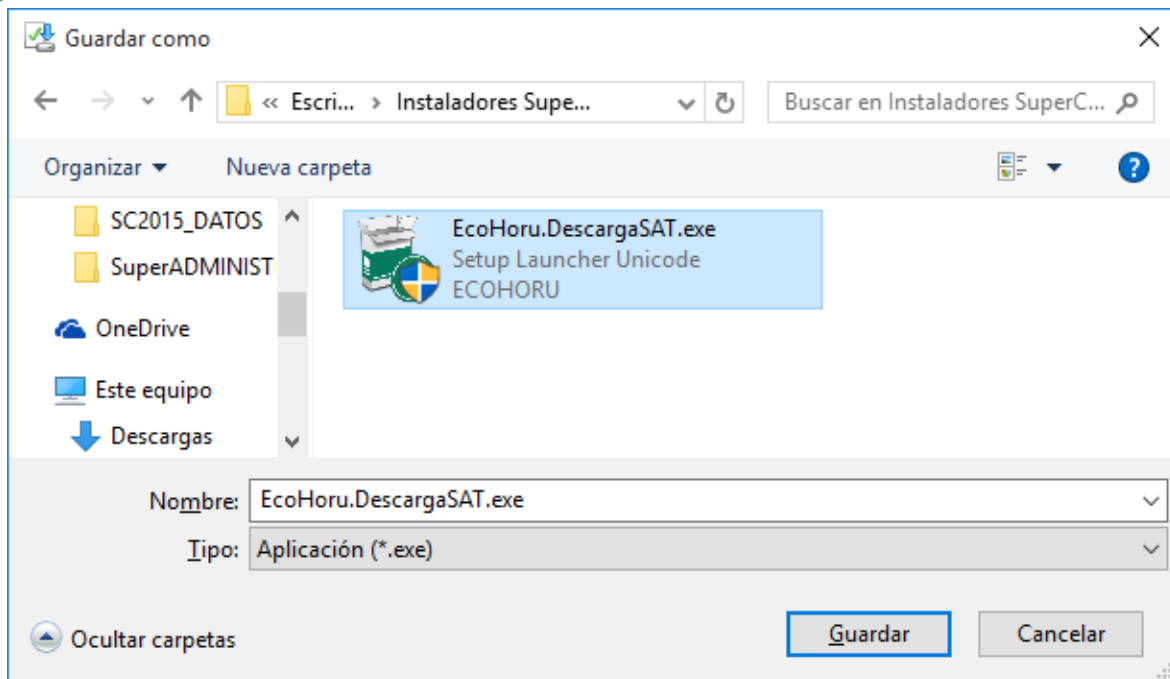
Guardar como

« Escri... › Instaladores Supe...

Buscar en Instaladores SuperC...

Organizar ▾

Nueva carpeta

SC2015_DATOS

SuperADMINIST

OneDrive

Este equipo

Descargas

EcoHoru.DescargaSAT.exe
Setup Launcher Unicode
ECOHORU

Nombre: EcoHoru.DescargaSAT.exe

Tipo: Aplicación (*.exe)

Ocultar carpetas

Guardar

Cancelar